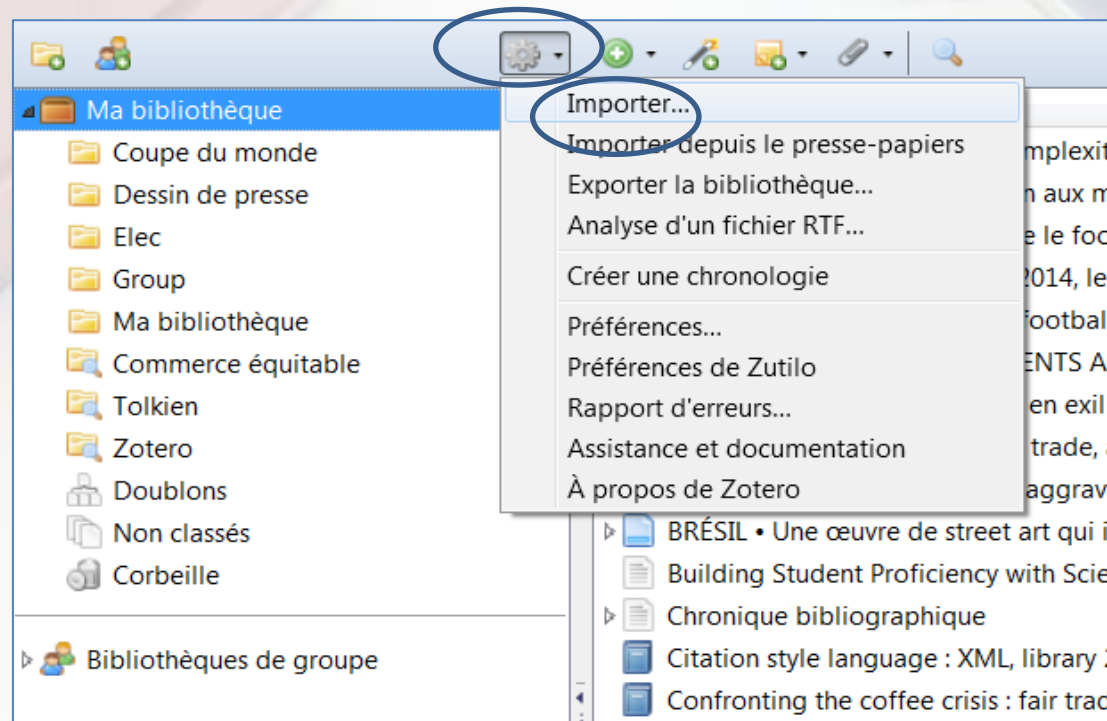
Ma bibliothèque
Coupe du monde
Dessin de presse
Elec
Group
Ma bibliothèque
Commerce équitable
Tolkien
Zotero
Doublons
Non classés
Corbeille

Bibliothèques de groupe

Importer...
Importer depuis le presse-papiers
Exporter la bibliothèque...
Analyse d'un fichier RTF...
Créer une chronologie
Préférences...
Préférences de Zutilo
Rapport d'erreurs...
Assistance et documentation
À propos de Zotero

mplexit
n aux m
e le foo
2014, le
footbal
ENTS A
en exil
trade,
aggrav
BRÉSIL • Une œuvre de street art qui i
Building Student Proficiency with Scie
Chronique bibliographique
Citation style language : XML, library
Confronting the coffee crisis : fair trad